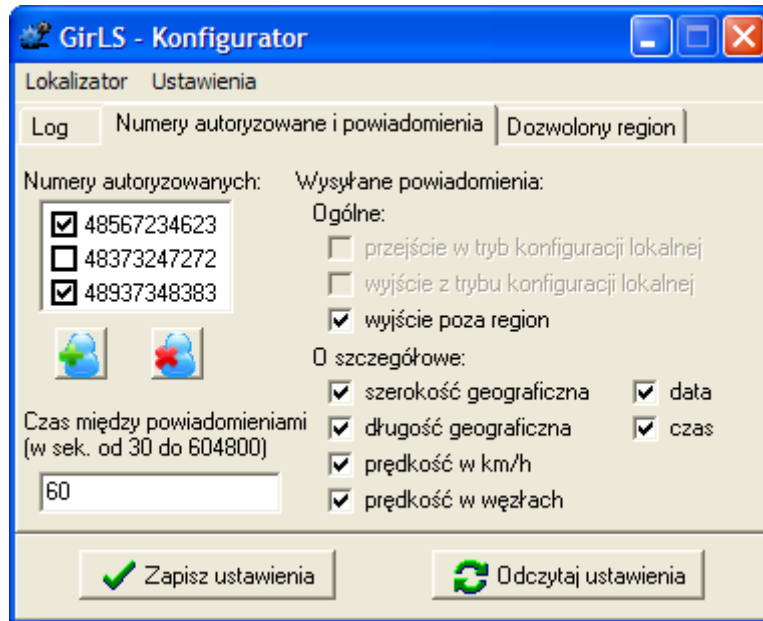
GirLS - Konfigurator

Lokalizator Ustawienia

Log | Numery autoryzowane i powiadomienia | Dozwolony region

Numery autoryzowanych:
48567234623
48373247272
48937348383

Czas między powiadomieniami (w sek. od 30 do 604800)
60

Wysyłane powiadomienia:
Ogólne:
przejście w tryb konfiguracji lokalnej
wyjście z trybu konfiguracji lokalnej
wyjście poza region
O szczegółowe:
szerokość geograficzna
długość geograficzna
prędkość w km/h
prędkość w węzłach
data
czas

Zapisz ustawienia
Odczytaj ustawienia